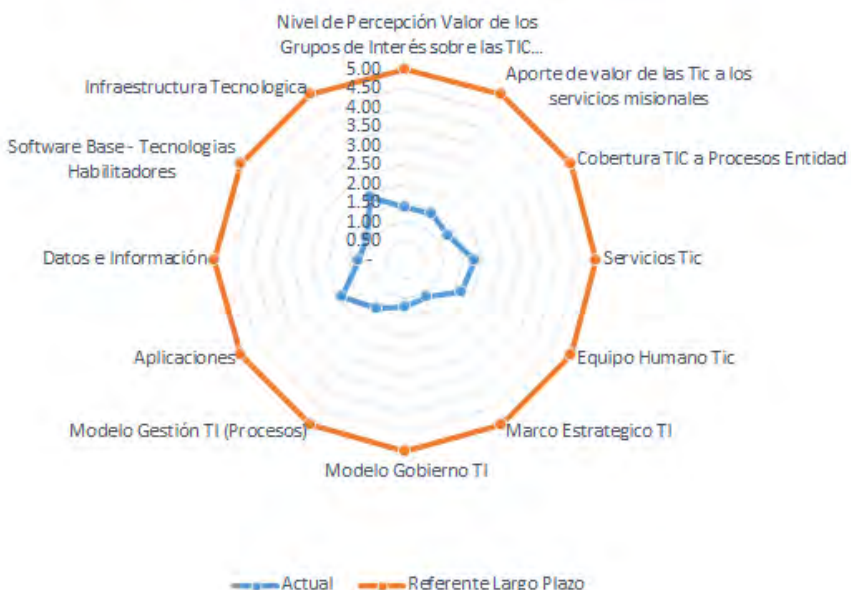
Nivel de Percepción Valor de los Grupos de Interés sobre las TIC...

5.00
4.50
4.00
3.50
3.00
2.50
2.00
1.50
1.00
0.50
-

Aporte de valor de las Tic a los servicios misionales

Cobertura TIC a Procesos Entidad

Servicios Tic

Equipo Humano Tic

Marco Estrategico TI

Modelo Gobierno TI

Modelo Gestión TI (Procesos)

Aplicaciones

Datos e Información

Software Base - Tecnologias Habilitadores

Infraestructura Tecnologica

Actual
Referente Largo Plazo